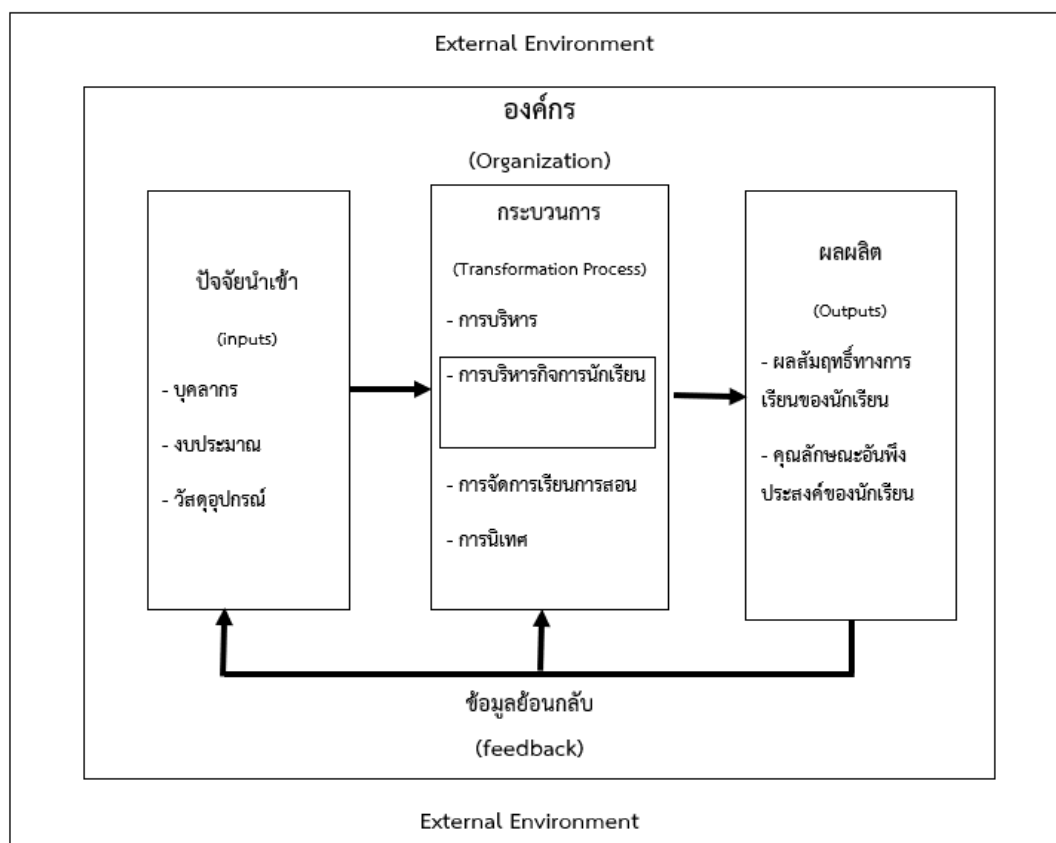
External Environment

องค์กร

(Organization)

ปัจจัยนำเข้า

(inputs)

- บุคลากร

- งบประมาณ

- วัสดุอุปกรณ์

กระบวนการ

(Transformation Process)

- การบริหาร

- การบริหารกิจการนักเรียน

- การจัดการเรียนการสอน

- การนิเทศ

ผลผลิต

(Outputs)

- ผลสัมฤทธิ์ทางการเรียนของนักเรียน

- คุณลักษณะอันพึงประสงค์ของนักเรียน

ข้อมูลย้อนกลับ

(feedback)

External Environment